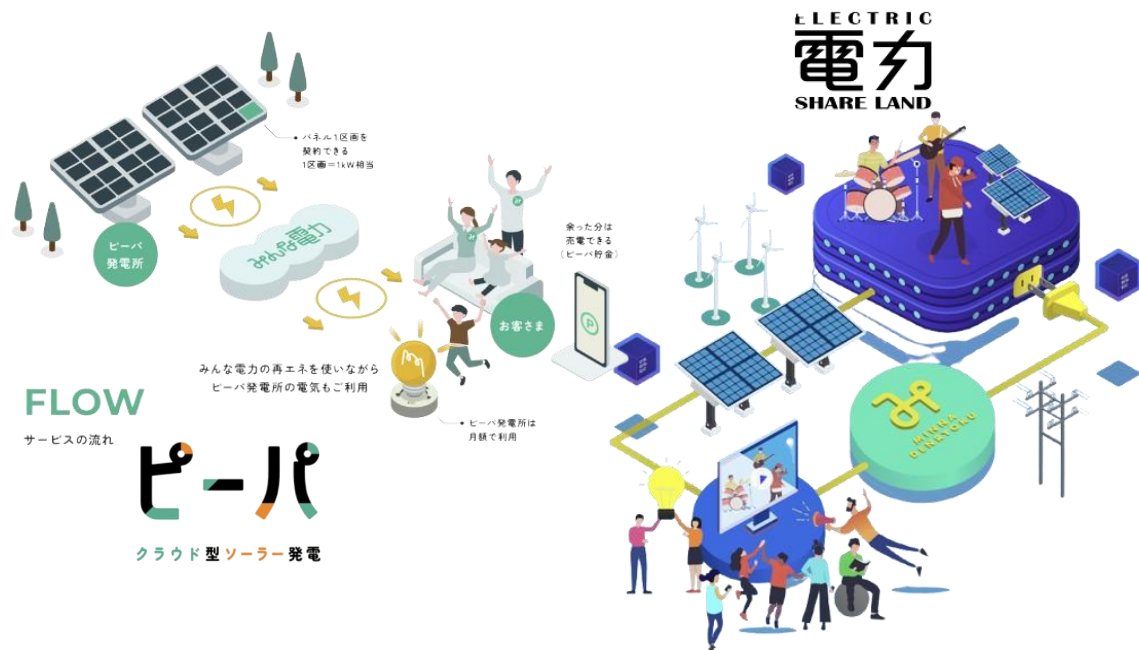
ELECTRIC
電力
SHARE LAND

パネル1区画を契約できる
1区画＝1kW相当

ピーパ発電所

みんな電力

余った分は売電できる（ピーパ貯金）

お客さま

みんな電力の再エネを使いながらピーパ発電所の電気もご利用

ピーパ発電所は月額で利用

FLOW
サービスの流れ

ピーパ
クラウド型ソーラー発電

MINNA DENRYOKU